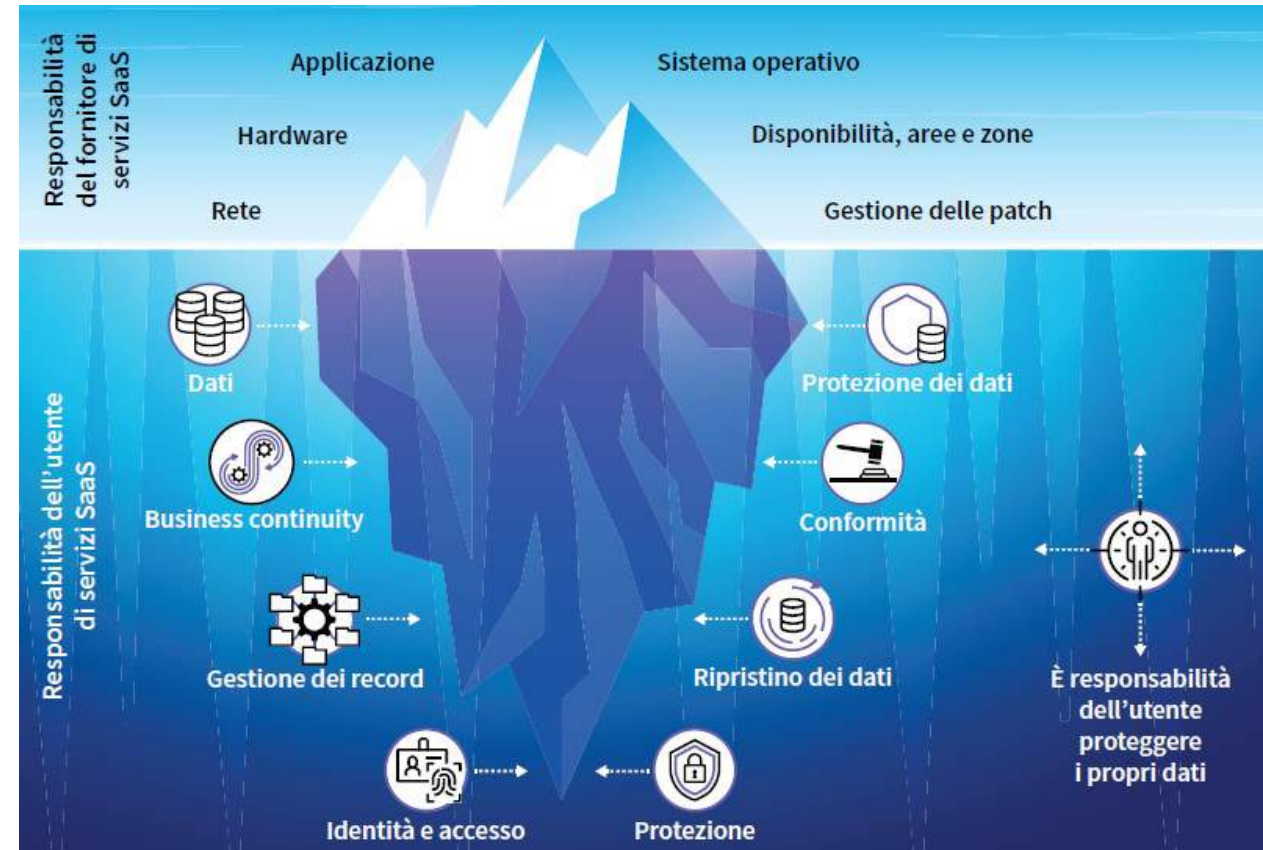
Responsabilità del fornitore di servizi SaaS

Applicazione

Sistema operativo

Hardware

Disponibilità, aree e zone

Rete

Gestione delle patch

Responsabilità dell'utente di servizi SaaS

Dati

Protezione dei dati

Business continuity

Conformità

Gestione dei record

Ripristino dei dati

Identità e accesso

Protezione

È responsabilità dell'utente proteggere i propri dati